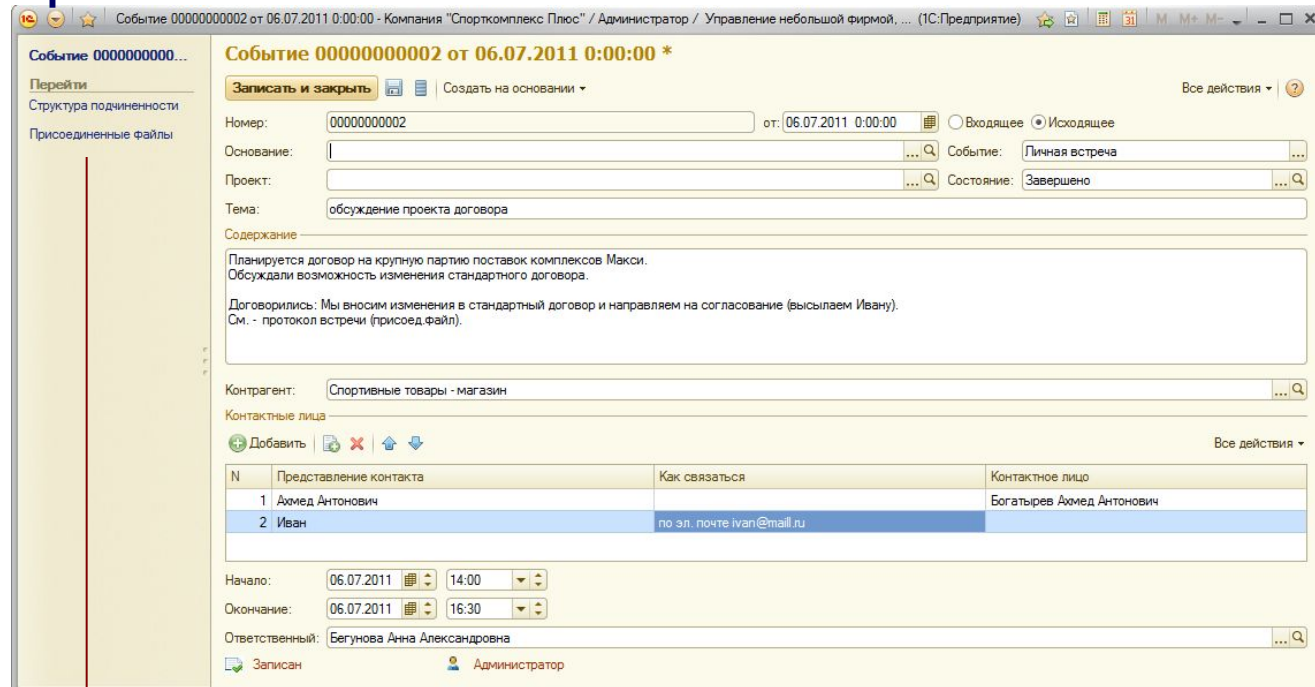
Событие 00000000002 от 06.07.2011 0:00:00 - Компания "Спорткомплекс Плюс" / Администратор / Управление небольшой фирмой, ... (1С:Предприятие)

Событие 0000000000...

Перейти
Структура подчиненности
Присоединенные файлы

Событие 00000000002 от 06.07.2011 0:00:00 *

Записать и закрыть | Создать на основании ▾ | Все действия ▾ | ?

Номер: 00000000002 от: 06.07.2011 0:00:00 ○ Входящее ● Исходящее

Основание: Событие: Личная встреча

Проект: Состояние: Завершено

Тема: обсуждение проекта договора

Содержание

Планируется договор на крупную партию поставок комплексов Макси.
Обсуждали возможность изменения стандартного договора.

Договорились: Мы вносим изменения в стандартный договор и направляем на согласование (высылаем Ивану).
См. - протокол встречи (присоед.файл).

Контрагент: Спортивные товары - магазин

Контактные лица

Добавить | Все действия ▾

| N | Представление контакта | Как связаться | Контактное лицо |
|---|---|---|---|
| 1 | Ахмед Антонович | | Богатырев Ахмед Антонович |
| 2 | Иван | по эл. почте ivan@maill.ru | |

Начало: 06.07.2011 14:00

Окончание: 06.07.2011 16:30

Ответственный: Бегунова Анна Александровна

Записан Администратор